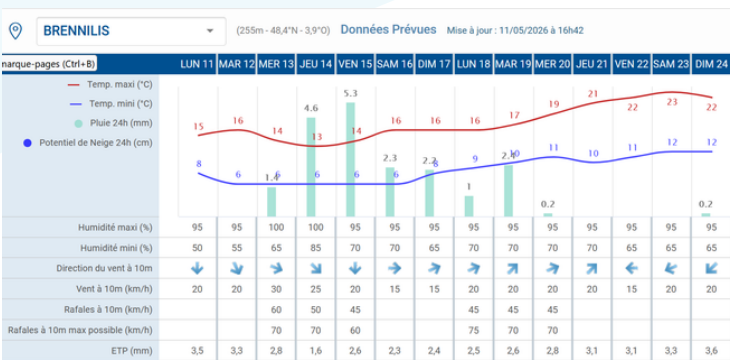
BRENNILIS (255m - 48,4°N - 3,9°O) Données Prévues Mise à jour : 11/05/2026 à 16h42

narque-pages (Ctrl+B)

| | LUN 11 | MAR 12 | MER 13 | JEU 14 | VEN 15 | SAM 16 | DIM 17 | LUN 18 | MAR 19 | MER 20 | JEU 21 | VEN 22 | SAM 23 | DIM 24 |
|---|---|---|---|---|---|---|---|---|---|---|---|---|---|---|
| Temp. maxi (°C) | 15 | 16 | 14 | 13 | 14 | 16 | 16 | 16 | 17 | 19 | 21 | 22 | 23 | 22 |
| Temp. mini (°C) | 8 | 6 | 6 | 6 | 6 | 6 | 7 | 9 | 10 | 11 | 10 | 11 | 12 | 12 |
| Pluie 24h (mm) | | | 1.4 | 4.6 | 5.3 | 2.3 | 2.2 | 1 | 2.7 | 0.2 | | | | 0.2 |
| Potentiel de Neige 24h (cm) | | | | | | | | | | | | | | |
| Humidité maxi (%) | 95 | 95 | 100 | 100 | 95 | 95 | 95 | 95 | 95 | 95 | 95 | 95 | 95 | 95 |
| Humidité mini (%) | 50 | 55 | 65 | 85 | 70 | 70 | 65 | 70 | 70 | 70 | 70 | 65 | 65 | 65 |
| Direction du vent à 10m | | | | | | | | | | | | | | |
| Vent à 10m (km/h) | 20 | 20 | 30 | 25 | 20 | 15 | 20 | 20 | 20 | 20 | 15 | 20 | 20 | 20 |
| Rafales à 10m (km/h) | | | 60 | 50 | 45 | | | 45 | 45 | 45 | | | | |
| Rafales à 10m max possible (km/h) | | | 70 | 70 | 70 | | | 75 | 70 | 70 | | | | |
| ETP (mm) | 3,5 | 3,3 | 2,8 | 1,6 | 2,6 | 2,3 | 2,4 | 2,5 | 2,6 | 2,8 | 3,1 | 3,1 | 3,3 | 3,6 |